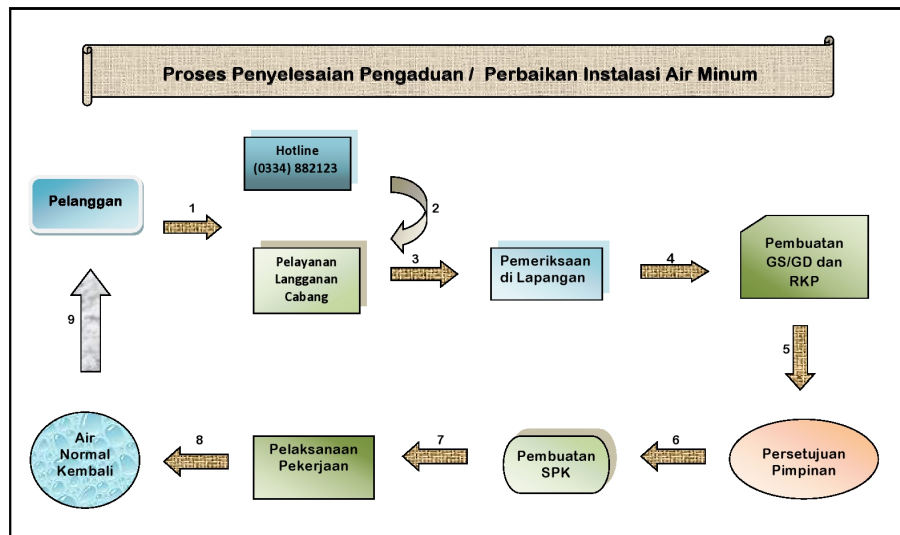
Proses Penyelesaian Pengaduan / Perbaikan Instalasi Air Minum

Pelanggan

1

Hotline
(0334) 882123

2

Pelayanan
Langganan
Cabang

3

Pemeriksaan
di Lapangan

4

Pembuatan
GS/GD dan
RKP

5

Persetujuan
Pimpinan

6

Pembuatan
SPK

7

Pelaksanaan
Pekerjaan

8

Air
Normal
Kembali

9